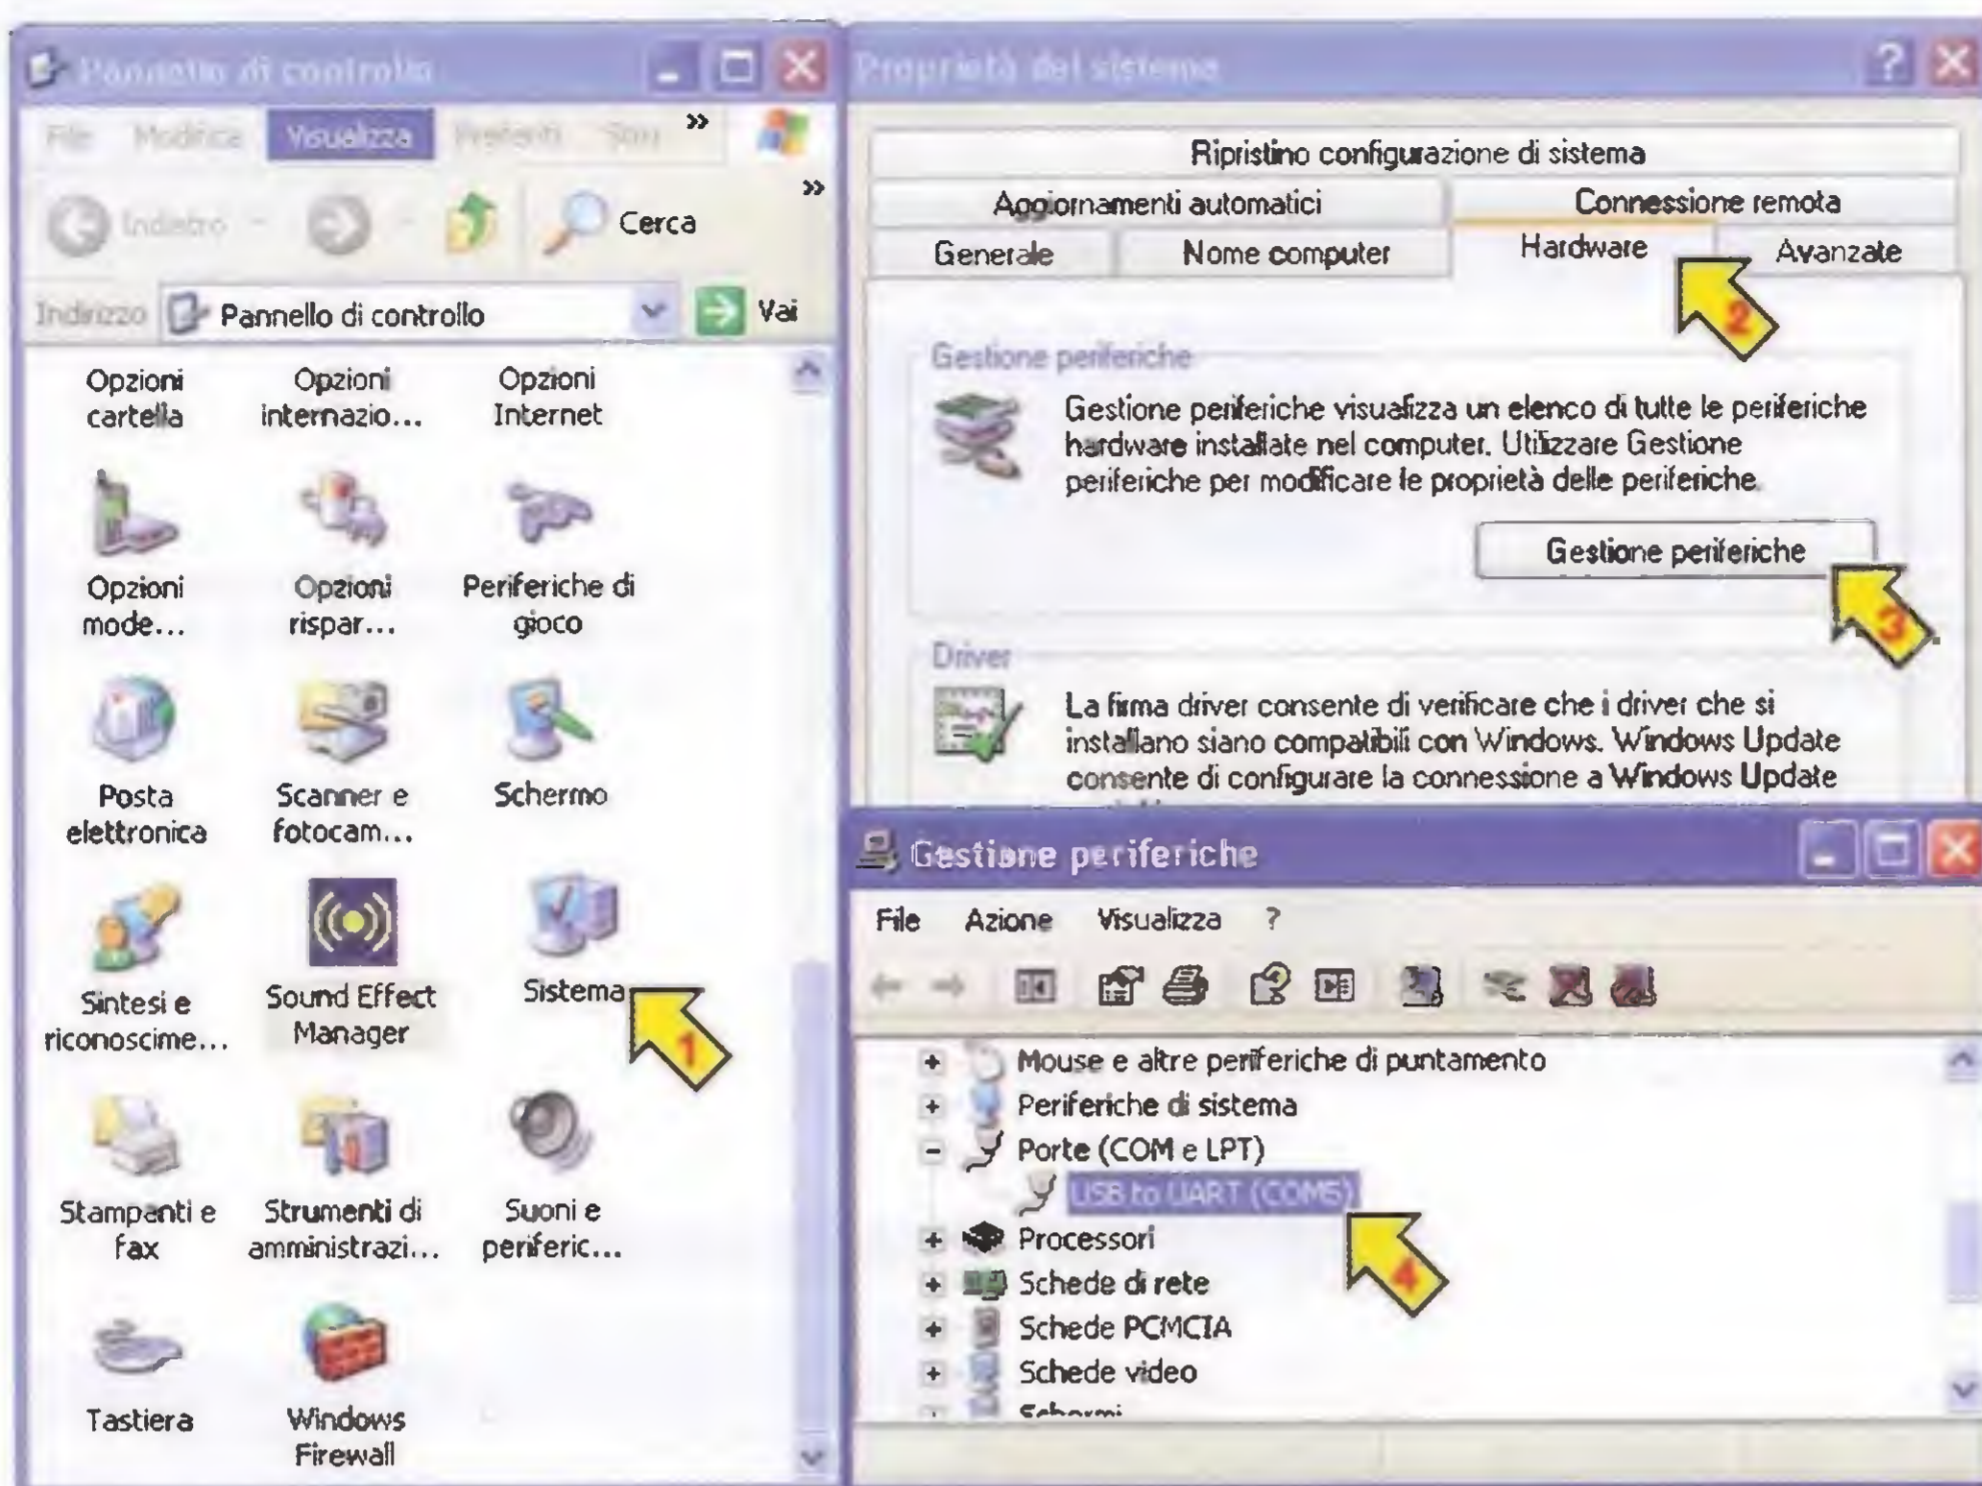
Pannello di controllo

File Modifica Visualizza Preferiti Strum »

Indietro Cerca »

Indirizzo Pannello di controllo Vai

Opzioni cartella
Opzioni internazio...
Opzioni Internet
Opzioni mode...
Opzioni rispar...
Periferiche di gioco
Posta elettronica
Scanner e fotocam...
Schermo
Sintesi e riconoscime...
Sound Effect Manager
Sistema
Stampanti e fax
Strumenti di amministrazi...
Suoni e periferic...
Tastiera
Windows Firewall

1

Proprietà del sistema

Ripristino configurazione di sistema
Aggiornamenti automatici
Connessione remota
Generale
Nome computer
Hardware
Avanzate

2

Gestione periferiche

Gestione periferiche visualizza un elenco di tutte le periferiche hardware installate nel computer. Utilizzare Gestione periferiche per modificare le proprietà delle periferiche.

Gestione periferiche

3

Driver

La firma driver consente di verificare che i driver che si installano siano compatibili con Windows. Windows Update consente di configurare la connessione a Windows Update

Gestione periferiche

File Azione Visualizza ?

Mouse e altre periferiche di puntamento
Periferiche di sistema
Porte (COM e LPT)
USB to UART (COM5)
Processori
Schede di rete
Schede PCMCIA
Schede video
Schermi

4